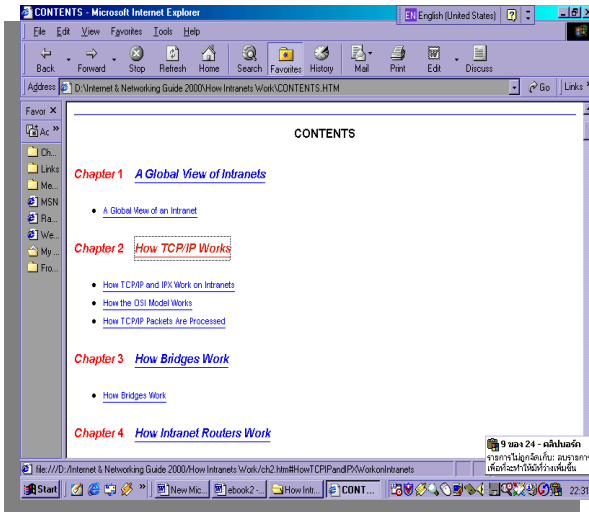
CONTENTS - Microsoft Internet Explorer

EN English (United States)

File Edit View Favorites Tools Help

Back Forward Stop Refresh Home Search Favorites History Mail Print Edit Discuss

Address D:\Internet & Networking Guide 2000\How Intranets Work\CONTENTS.HTM

Go Links

Favor

Ac

Ch...
Links
Me...
MSN
Ra...
We...
My ...
Fro...

CONTENTS

Chapter 1 A Global View of Intranets

• A Global View of an Intranet

Chapter 2 How TCP/IP Works

• How TCP/IP and IPX Work on Intranets
• How the OSI Model Works
• How TCP/IP Packets Are Processed

Chapter 3 How Bridges Work

• How Bridges Work

Chapter 4 How Intranet Routers Work

9 ของ 24 - คลิปบอร์ด
รายการไม่ถูกจัดเก็บ: ลบรายการ
เพื่อที่จะทำให้มีที่ว่างเพิ่มขึ้น

file:///D:/Internet & Networking Guide 2000/How Intranets Work/ch2.htm#HowTCPIPandIPXWorkonIntranets

Start New Mic... ebook2 -... How Intr... CONT...

22:31